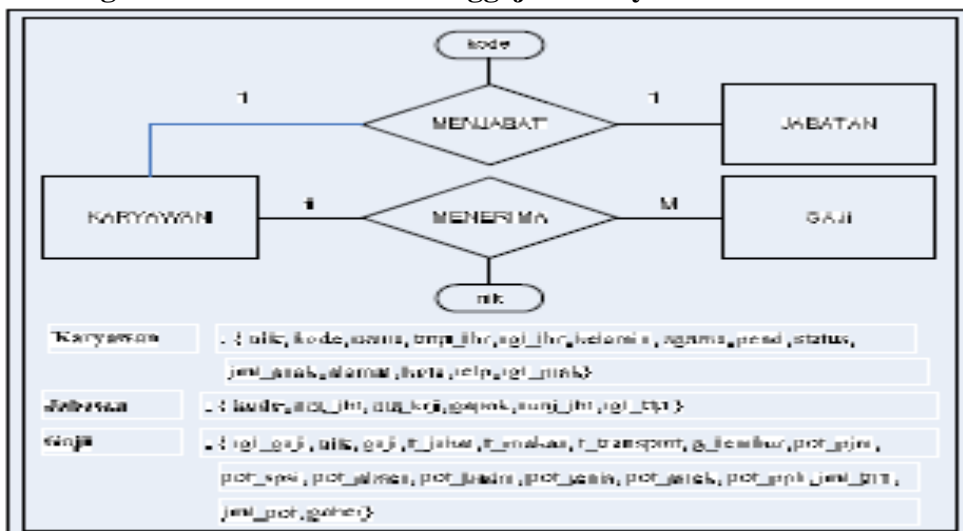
kode

1

MENJABAT

1

JABATAN

KARYAWAN

1

MENERIMA

M

GAJI

nik

Karyawan = { nik, kode, nama, tmp_lhr, tgl_lhr, kelamin, agama, pend, status, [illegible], alamat, kota, telp, tgl_msk}

Jabatan = { kode, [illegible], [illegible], gapok, tunj_jbt, tgl_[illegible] }

Gaji = { tgl_gaji, nik, gaji, t_jabat, t_makan, t_transport, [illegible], pot_pjk, pot_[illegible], pot_absen, pot_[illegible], pot_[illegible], pot_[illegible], pot_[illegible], jml_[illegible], jml_pot, gaber}